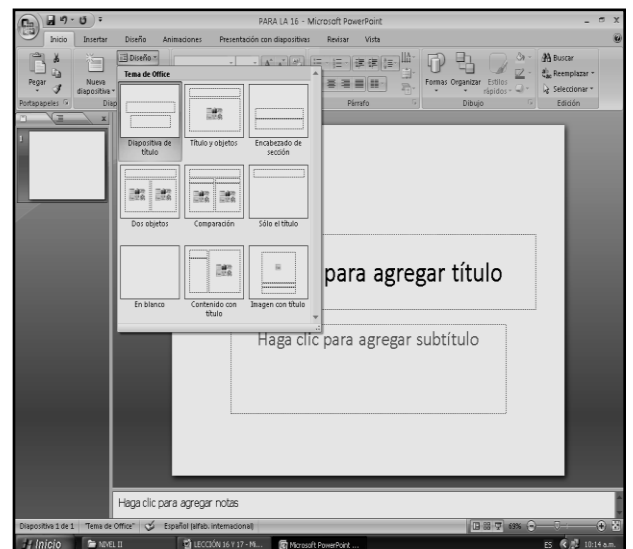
PARA LA 16 - Microsoft PowerPoint

Inicio Insertar Diseño Animaciones Presentación con diapositivas Revisar Vista

Pegar Nueva diapositiva Diseño Portapapeles Diap

Tema de Office

Diapositiva de título Título y objetos Encabezado de sección

Dos objetos Comparación Sólo el título

En blanco Contenido con título Imagen con título

Párrafo Formas Organizar Estilos rápidos Dibujo

Buscar Reemplazar Seleccionar Edición

1

para agregar título

Haga clic para agregar subtítulo

Haga clic para agregar notas

Diapositiva 1 de 1 "Tema de Office" Español (alfab. internacional) 93%

Inicio NIVEL II LECCIÓN 16 Y 17 - Mi... Microsoft PowerPoint ... ES 10:14 a.m.